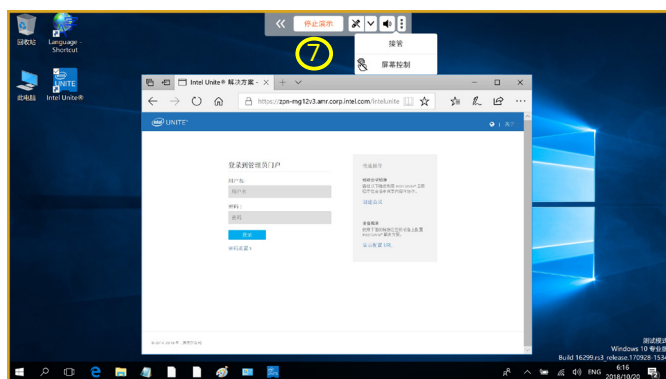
回收站

Language - Shortcut

此电脑

Intel Unite®

停止演示

7

接管

屏幕控制

Intel Unite® 解决方案 -

https://zon-mg12v3.amr.corp.intel.com/intelunite

UNITE®

登录到管理员门户

用户名：

用户名

密码：

密码

登录

密码配置？

常见操作

测试提示

Windows 10 专业版

Build 16299.rs3_release.170928-1534

ENG

6:16

2018/10/20